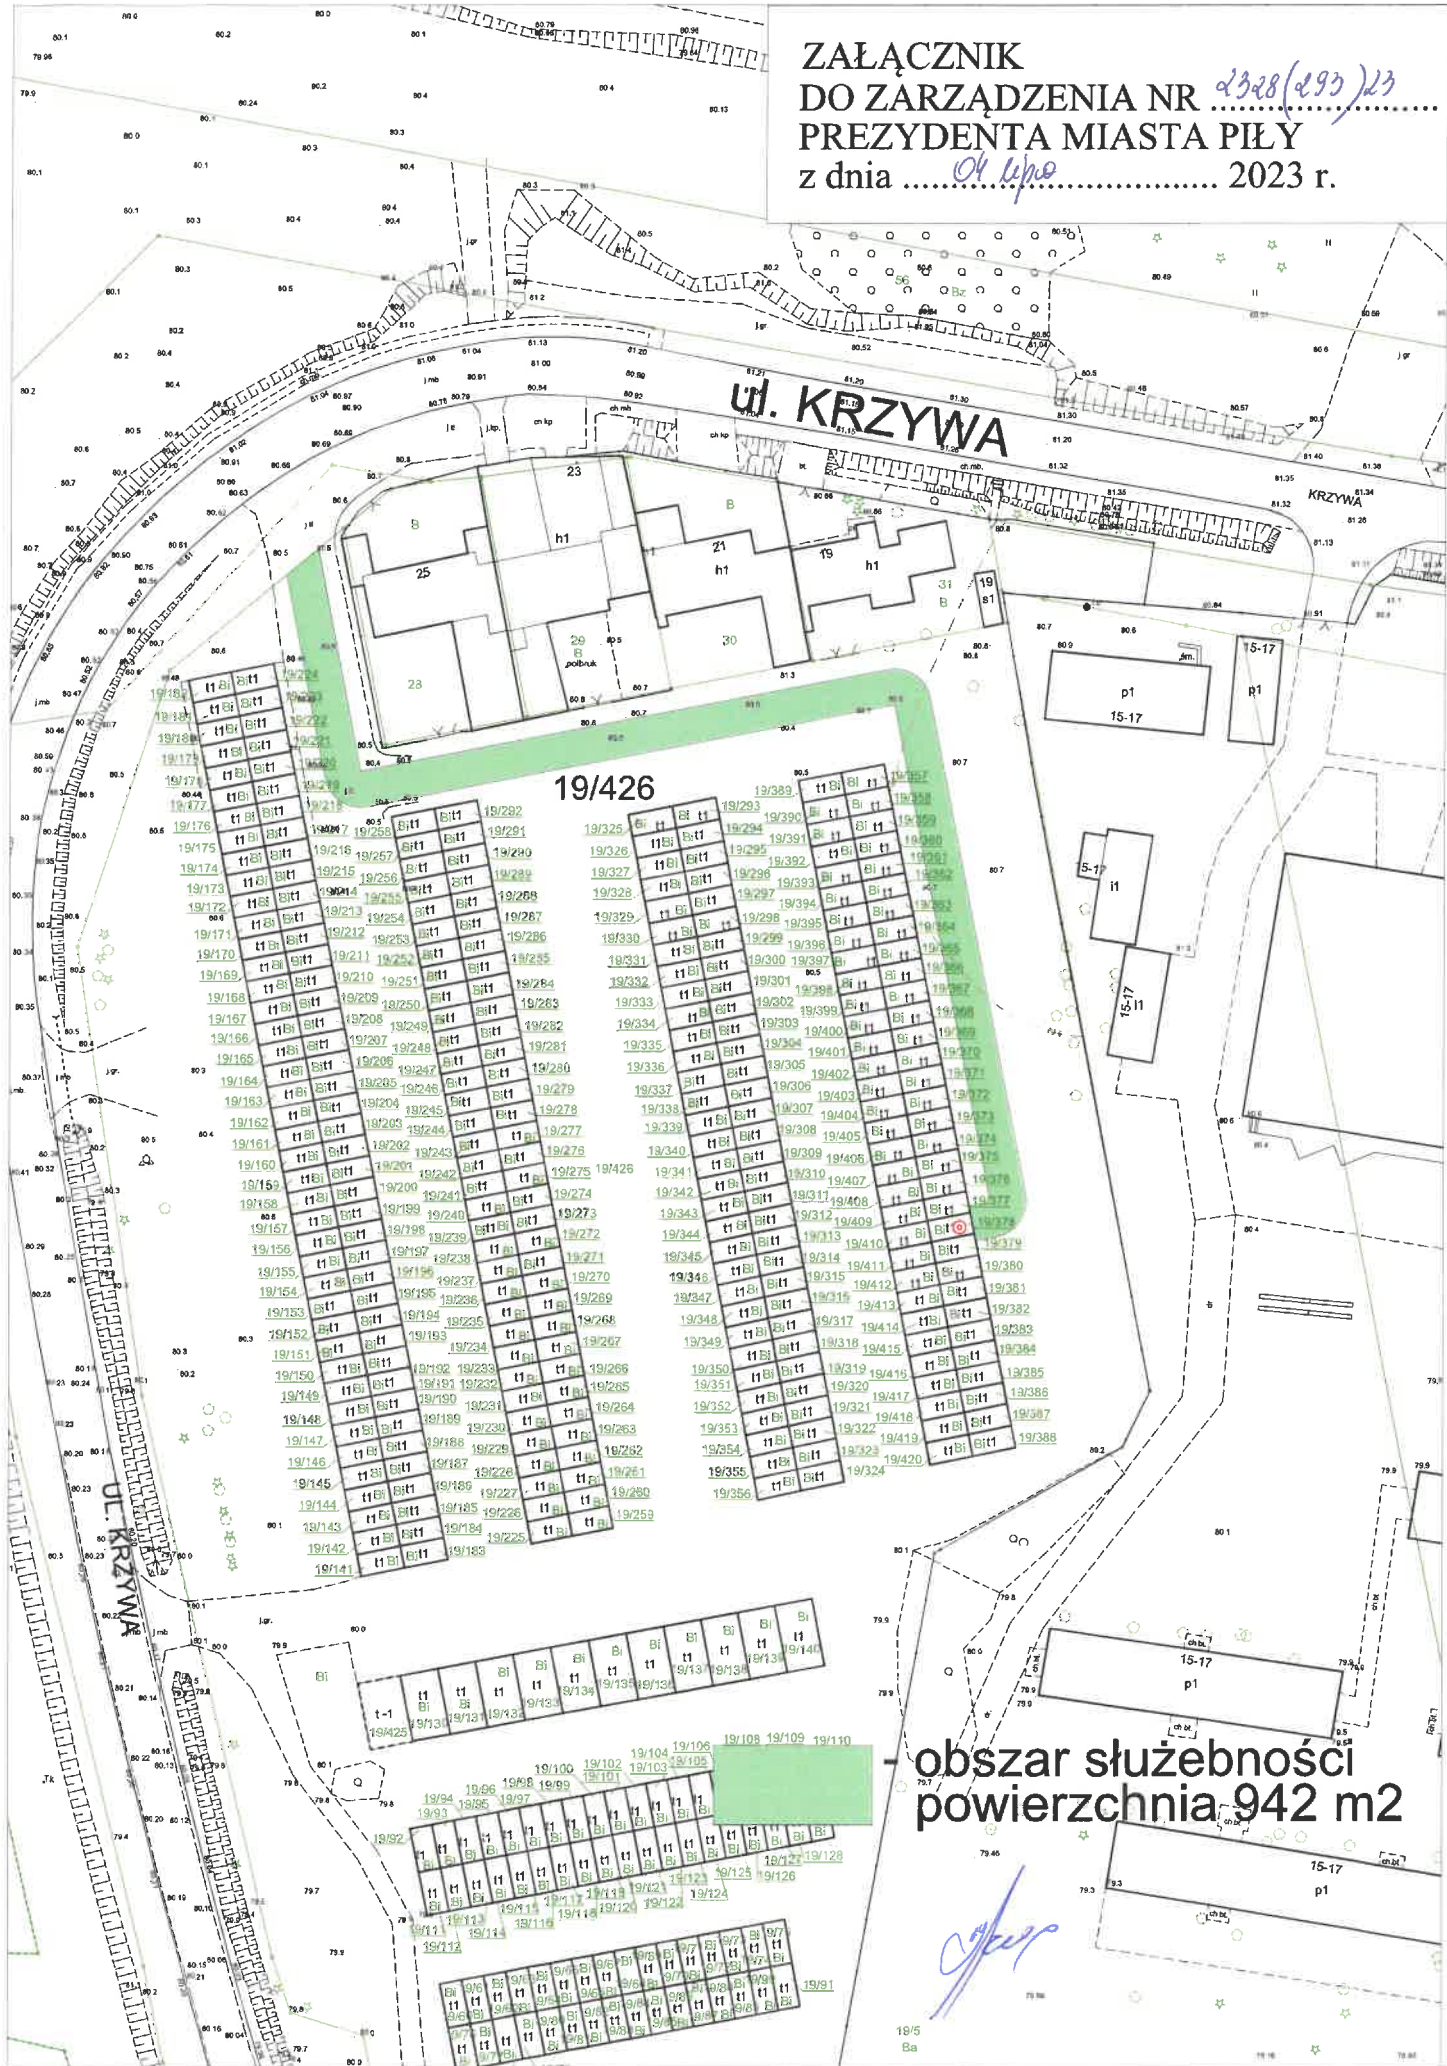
ZAŁĄCZNIK
DO ZARZĄDZENIA NR 2328(293)23
PREZYDENTA MIASTA PIŁY
z dnia 04 lipca 2023 r.

ul. KRZYWA

KRZYWA

19/426

ul. KRZYWA

obszar służebności
powierzchnia 942 m2

23
h1
21
h1
19
h1
25
29
30
28
31
B
p1
15-17
i1

19/5
Ba

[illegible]